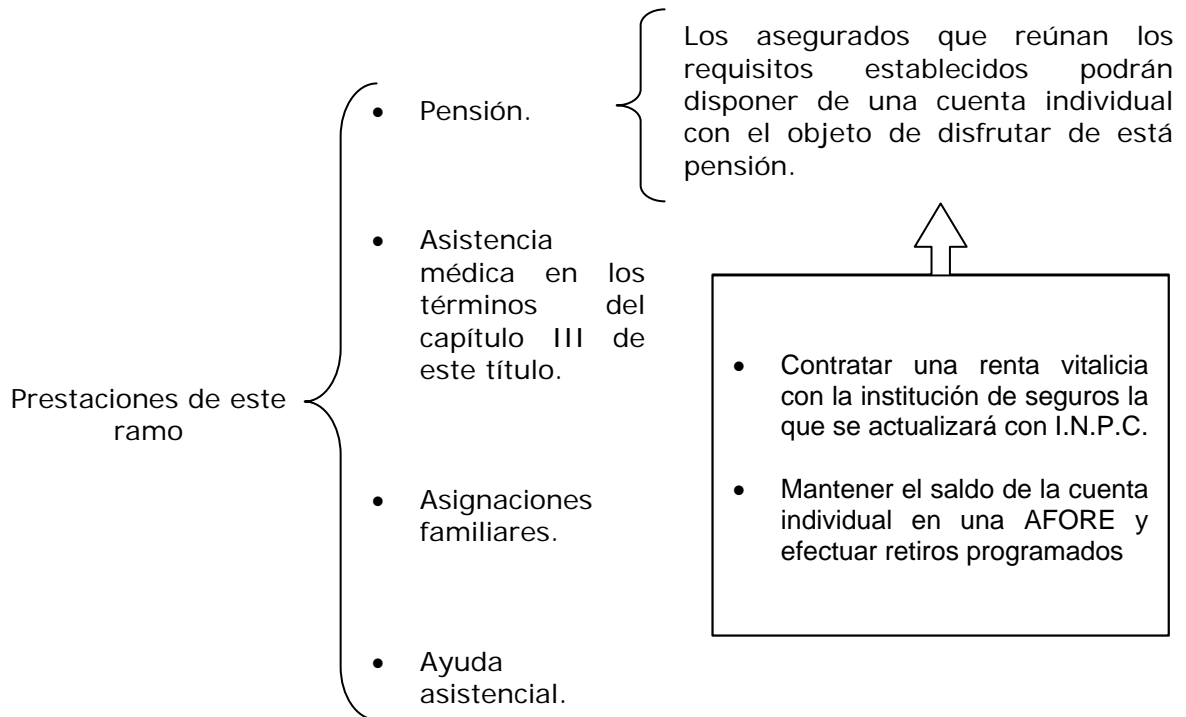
Prestaciones de este ramo

• Pensión.

Los asegurados que reúnan los requisitos establecidos podrán disponer de una cuenta individual con el objeto de disfrutar de está pensión.

• Asistencia médica en los términos del capítulo III de este título.

• Asignaciones familiares.

• Ayuda asistencial.

• Contratar una renta vitalicia con la institución de seguros la que se actualizará con I.N.P.C.

• Mantener el saldo de la cuenta individual en una AFORE y efectuar retiros programados